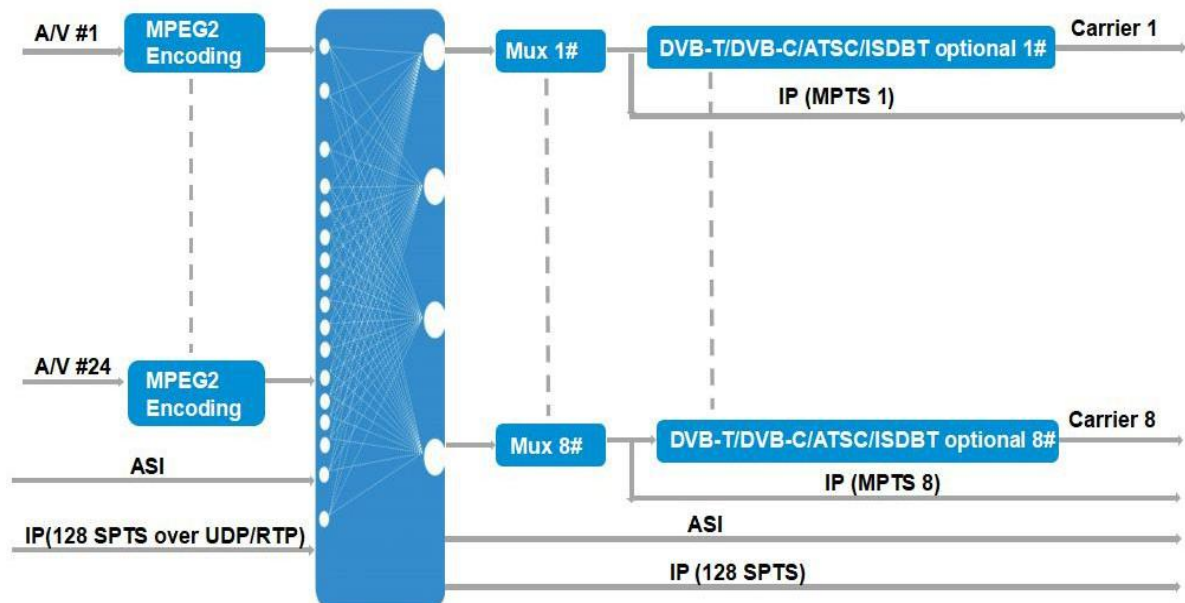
A/V #1

MPEG2 Encoding

Mux 1#

DVB-T/DVB-C/ATSC/ISDBT optional 1#

Carrier 1

IP (MPTS 1)

A/V #24

MPEG2 Encoding

Mux 8#

DVB-T/DVB-C/ATSC/ISDBT optional 8#

Carrier 8

ASI

IP (MPTS 8)

IP(128 SPTS over UDP/RTP)

ASI

IP (128 SPTS)